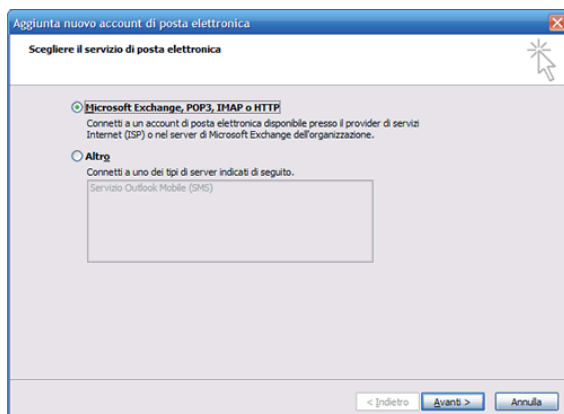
Aggiunta nuovo account di posta elettronica

Scegliere il servizio di posta elettronica

Microsoft Exchange, POP3, IMAP o HTTP

Connetti a un account di posta elettronica disponibile presso il provider di servizi Internet (ISP) o nel server di Microsoft Exchange dell'organizzazione.

Altro

Connetti a uno dei tipi di server indicati di seguito.

Servizio Outlook Mobile (SMS)

< Indietro | Avanti > | Annulla